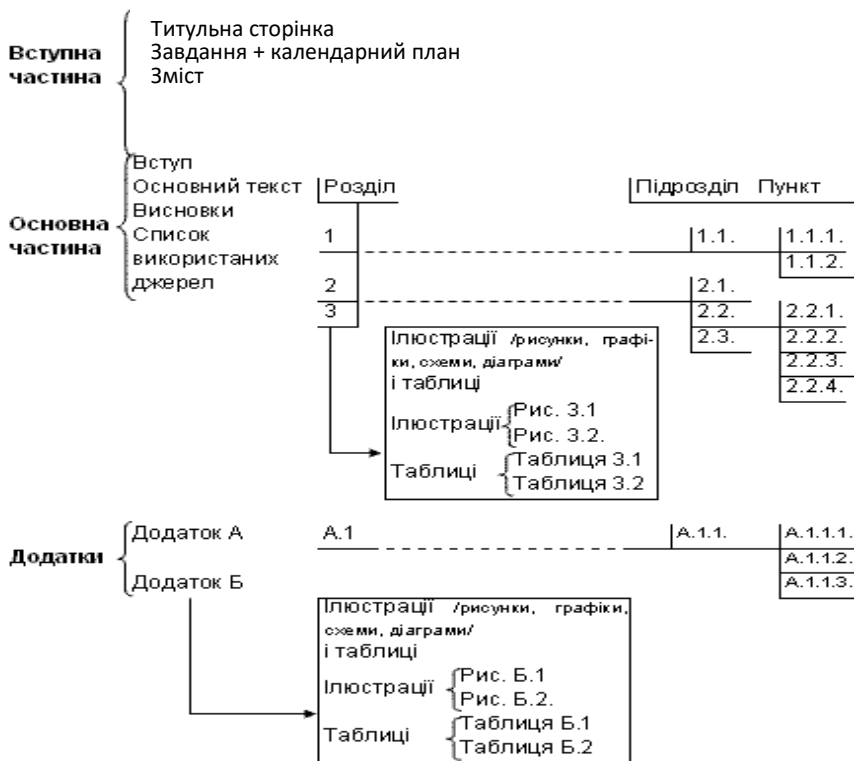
Вступна частина

Титульна сторінка
Завдання + календарний план
Зміст

Основна частина

Вступ
Основний текст
Висновки
Список використаних джерел

Розділ

1
2
3

Підрозділ Пункт

1.1.
2.1.
2.2.
2.3.

1.1.1.
1.1.2.
2.2.1.
2.2.2.
2.2.3.
2.2.4.

Ілюстрації /рисунки, графіки, схеми, діаграми/ і таблиці
Ілюстрації Рис. 3.1
Рис. 3.2.
Таблиці Таблиця 3.1
Таблиця 3.2

Додатки

Додаток А
Додаток Б

А.1
А.1.1.
А.1.1.1.
А.1.1.2.
А.1.1.3.

Ілюстрації /рисунки, графіки, схеми, діаграми/ і таблиці
Ілюстрації Рис. Б.1
Рис. Б.2.
Таблиці Таблиця Б.1
Таблиця Б.2